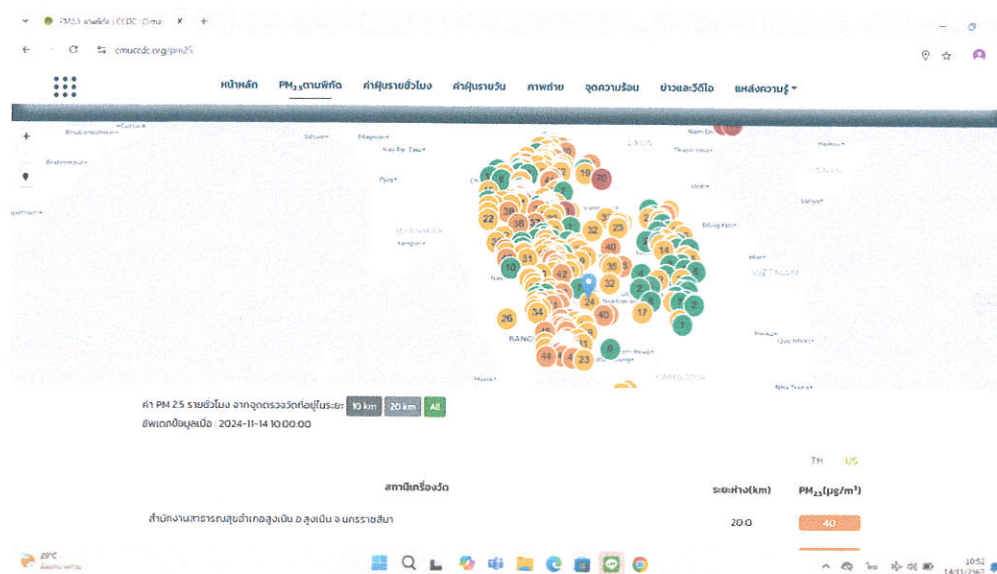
PM2.5 ตามพิกัด | CCDC - Climat ×

cmuccdc.org/pm25

หน้าหลัก PM$_{2.5}$ตามพิกัด ค่าฝุ่นรายชั่วโมง ค่าฝุ่นรายวัน ภาพถ่าย จุดความร้อน ข่าวและวิดีโอ แหล่งความรู้

Nam Dinh
LAOS
Thanh Hoa
Naypyidaw
Hue
VIETNAM
Yangon
BANG
CAMBODIA
Quy Nhon
Nha Trang

10 70 22 38 32 23 31 14 10 42 35 32 24 26 34 40 17 44 23 4 2 1

ค่า PM 2.5 รายชั่วโมง จากจุดตรวจวัดที่อยู่ในระยะ 10 km 20 km All
อัพเดทข้อมูลเมื่อ : 2024-11-14 10:00:00

TH US

| สถานีเครื่องวัด | ระยะห่าง(km) | PM$_{2.5}$(µg/m$^3$) |
|---|---|---|
| สำนักงานสาธารณสุขอำเภอสูงเนิน อ.สูงเนิน จ.นครราชสีมา | 20.0 | 40 |

29°C
10:52
14/11/2567